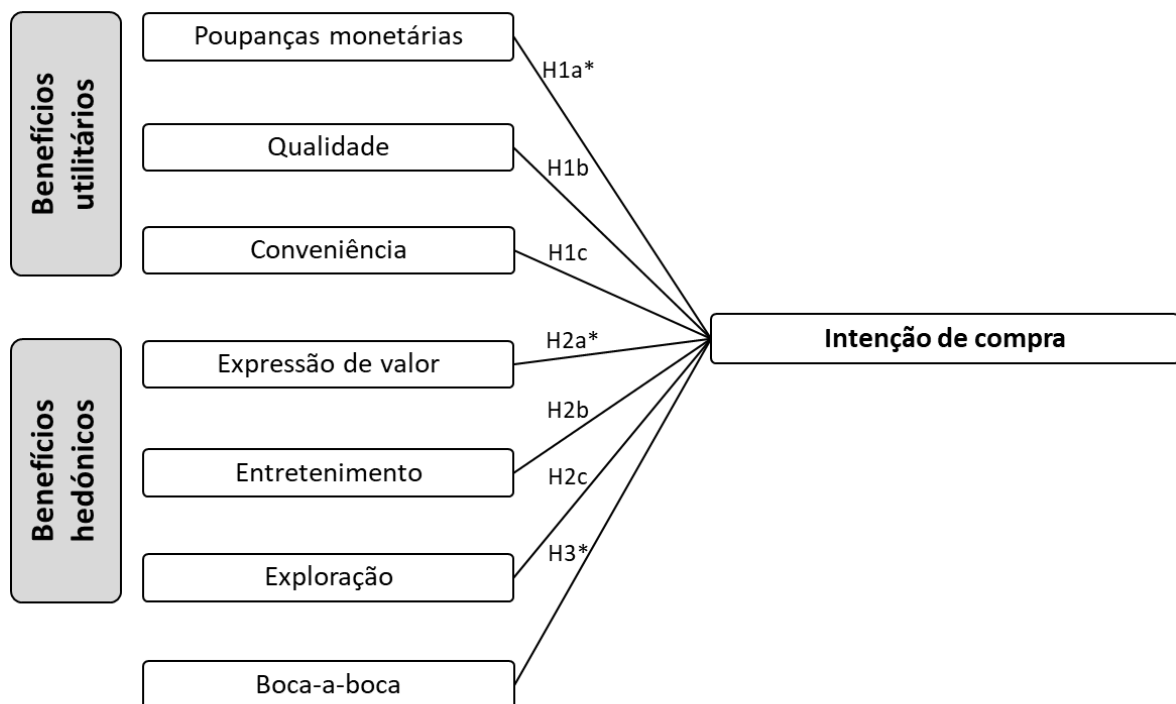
Benefícios utilitários

Poupanças monetárias

H1a*

Qualidade

H1b

Conveniência

H1c

Benefícios hedónicos

Expressão de valor

H2a*

Entretenimento

H2b

Exploração

H2c

Boca-a-boca

H3*

Intenção de compra